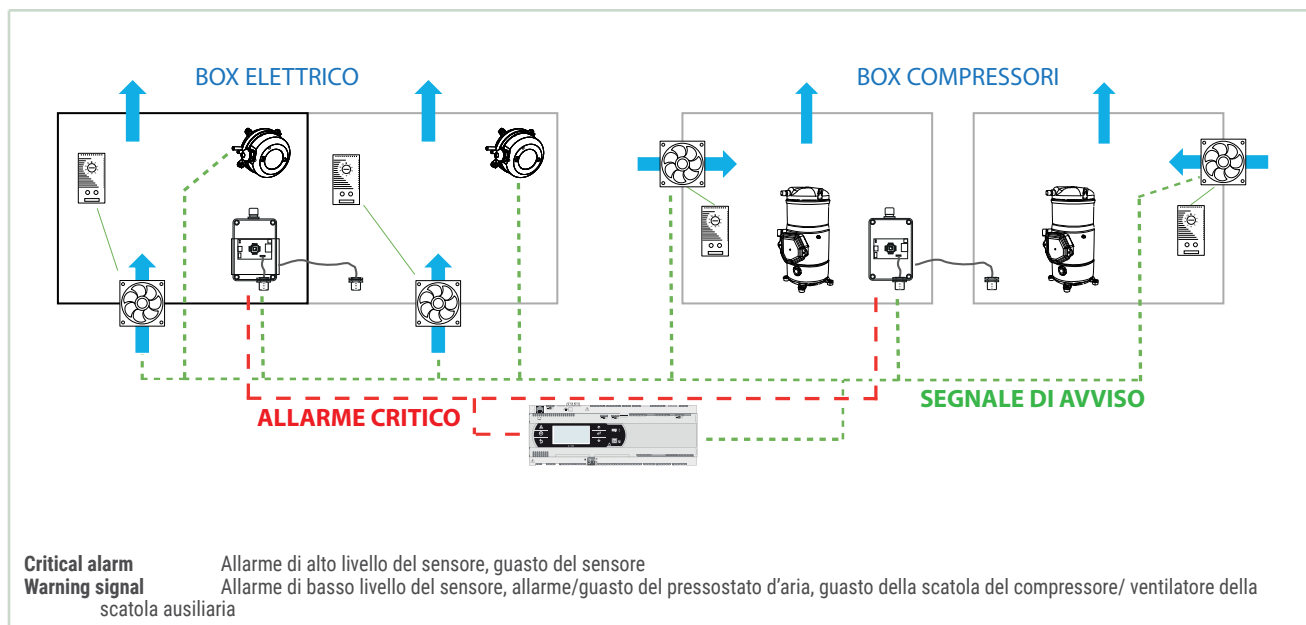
BOX ELETTRICO

BOX COMPRESSORI

ALLARME CRITICO

SEGNALE DI AVVISO

**Critical alarm** Allarme di alto livello del sensore, guasto del sensore
**Warning signal** Allarme di basso livello del sensore, allarme/guasto del pressostato d’aria, guasto della scatola del compressore/ ventilatore della scatola ausiliaria